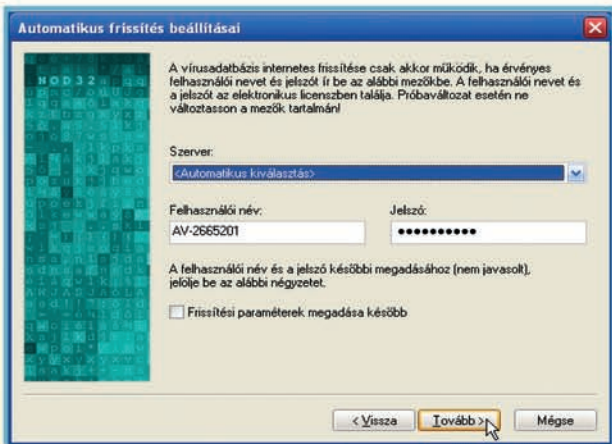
Automatikus frissítés beállításai

NOD32

A vírusadatbázis internetes frissítése csak akkor működik, ha érvényes felhasználói nevet és jelszót ír be az alábbi mezőkbe. A felhasználói nevet és a jelszót az elektronikus licenszben találja. Próbaváltozat esetén ne változtasson a mezők tartalmán!

Szerver:
<Automatikus kiválasztás>

Felhasználói név:
AV-2665201

Jelszó:
••••••••••

A felhasználói név és a jelszó későbbi megadásához (nem javasolt), jelölje be az alábbi négyzetet.

Frissítési paraméterek megadása később

< Vissza
Tovább >
Mégse